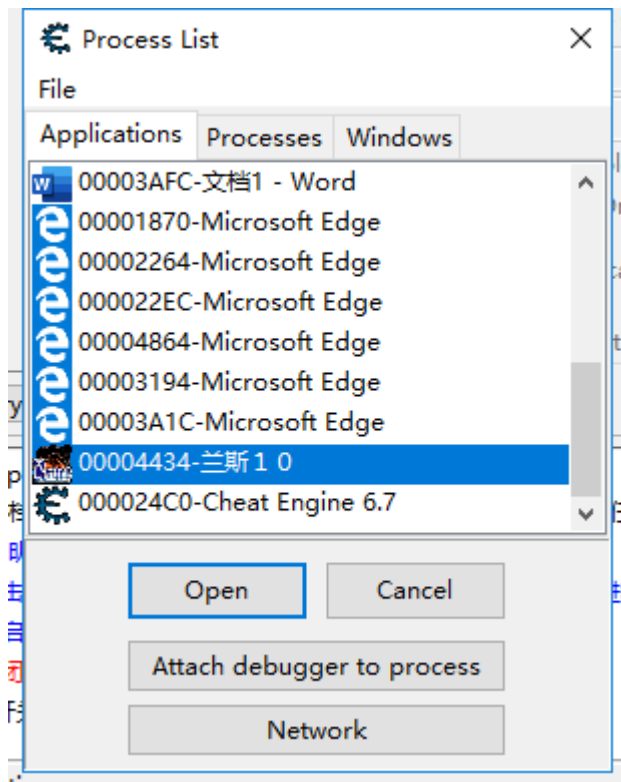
Process List

File

Applications | Processes | Windows

00003AFC-文档1 - Word
00001870-Microsoft Edge
00002264-Microsoft Edge
000022EC-Microsoft Edge
00004864-Microsoft Edge
00003194-Microsoft Edge
00003A1C-Microsoft Edge
00004434-兰斯１０
000024C0-Cheat Engine 6.7

Open
Cancel
Attach debugger to process
Network